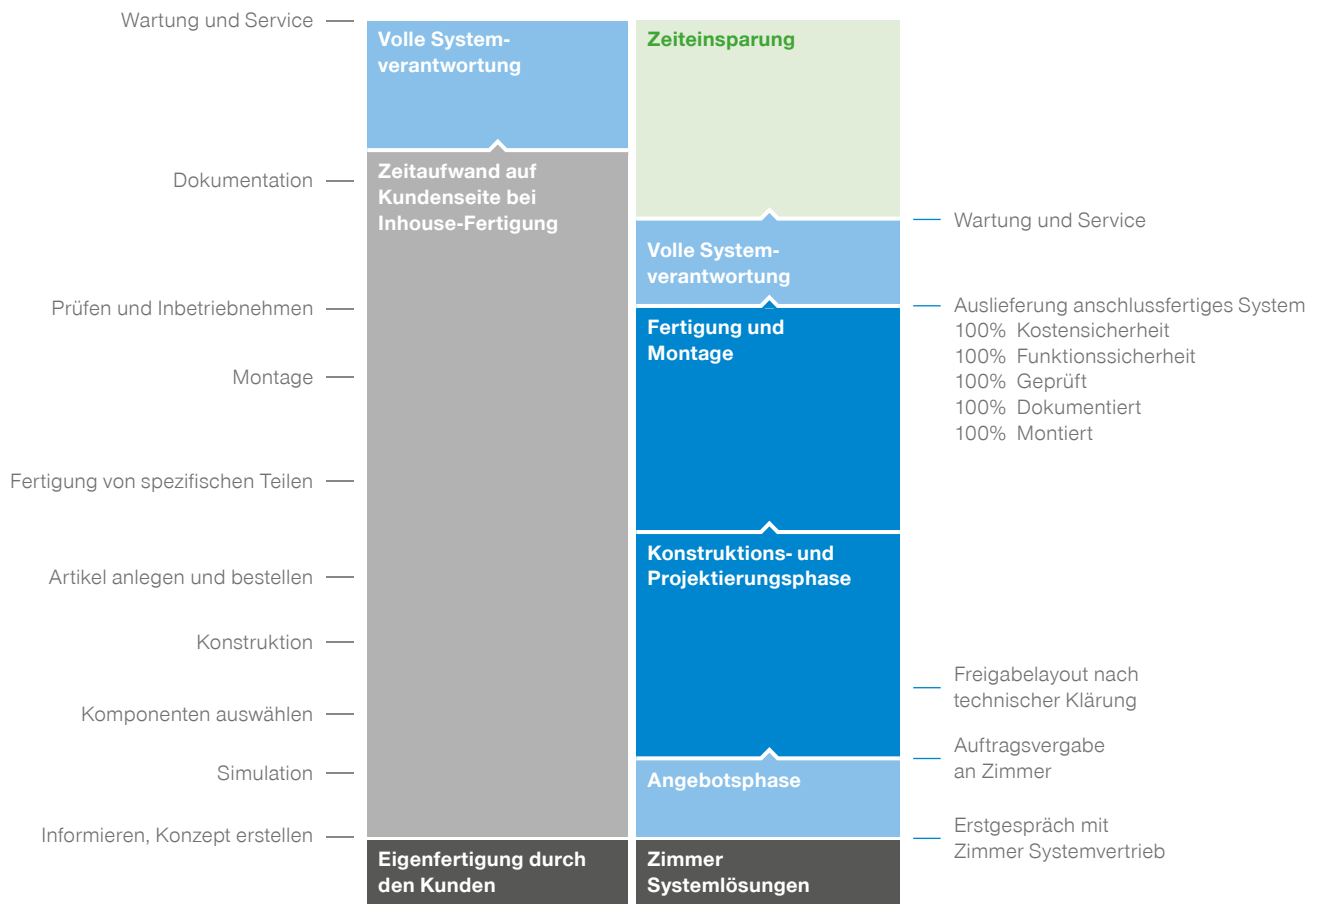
Wartung und Service

Dokumentation

Prüfen und Inbetriebnehmen

Montage

Fertigung von spezifischen Teilen

Artikel anlegen und bestellen

Konstruktion

Komponenten auswählen

Simulation

Informieren, Konzept erstellen

Volle Systemverantwortung

Zeitaufwand auf Kundenseite bei Inhouse-Fertigung

Eigenfertigung durch den Kunden

Zeiteinsparung

Volle Systemverantwortung

Fertigung und Montage

Konstruktions- und Projektierungsphase

Angebotsphase

Zimmer Systemlösungen

Wartung und Service

Auslieferung anschlussfertiges System
100% Kostensicherheit
100% Funktionssicherheit
100% Geprüft
100% Dokumentiert
100% Montiert

Freigabelayout nach technischer Klärung

Auftragsvergabe an Zimmer

Erstgespräch mit Zimmer Systemvertrieb